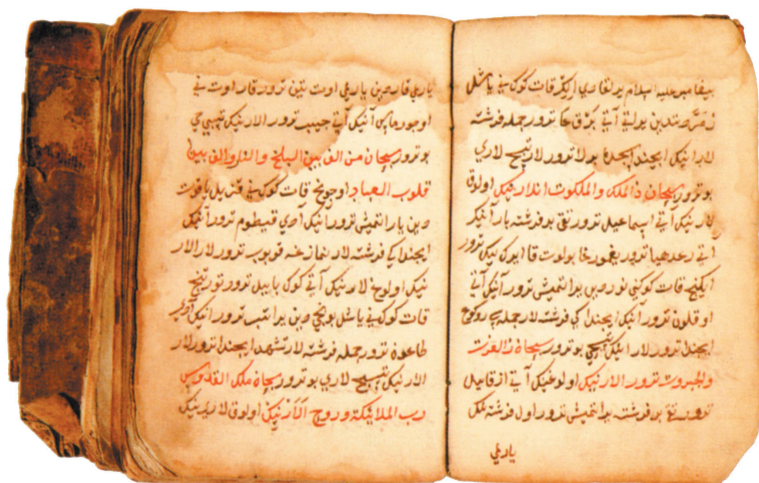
یاردی قاتندین یاریاوتنین تورورقار اوت سفی
اوجورولارهایکه آنینک آتی حبیب تورور الارنینک تسبیحی
بو تورور سبحان من الف بین الثلج و النار والف بین
قلوب العباد اوچونجی قات کوکنینک قیلی یاقوت
دین بار انینک تورورالارنینک آتی قیطوم تورورانینک
اچنده کی فرشته لار نماز خفته قویوب تورورلار الار
نینک اولوغی نینک آتی کوک یایل تورور تسبیح
قات کوک کیپی یاشیل دور بو جی دین بار انیب تورور انینک قریب
طاعوت تورور جمله فرشته لار شهدا اچنده تورورلار
الارنینک تسبیح لاری بوتورور سبحان ملک القدوس
رب الملائکة والروح الارنینک اولوغی الارنینک

بیشینچی ... لار کوک ... یاشیل
... تورور جمله فرشته
لارنینک اچنده ... تورورلار تسبیح لاری
بو تورور سبحان ذی الملک والملکوت الارنینک اولوغی
لارنینک آتی اسماعیل تورور ... بو فرشته بار انینک
آتی ... تورور ... بولوت ... نینک تورور
ایکینچی قات کوکنی نور دین بر انیبتورور آتی
اولوغی تورور انینک اچنده کی فرشته لار جمله رکوع
اچنده تورورلار الارنینک تسبیحی بو تورور سبحان ذی العزة
والجبروت تورور الارنینک اولوغی نینک آتی ارقائیل
تورور ... بو فرشته ... تورور اول فرشته لار
یاردی